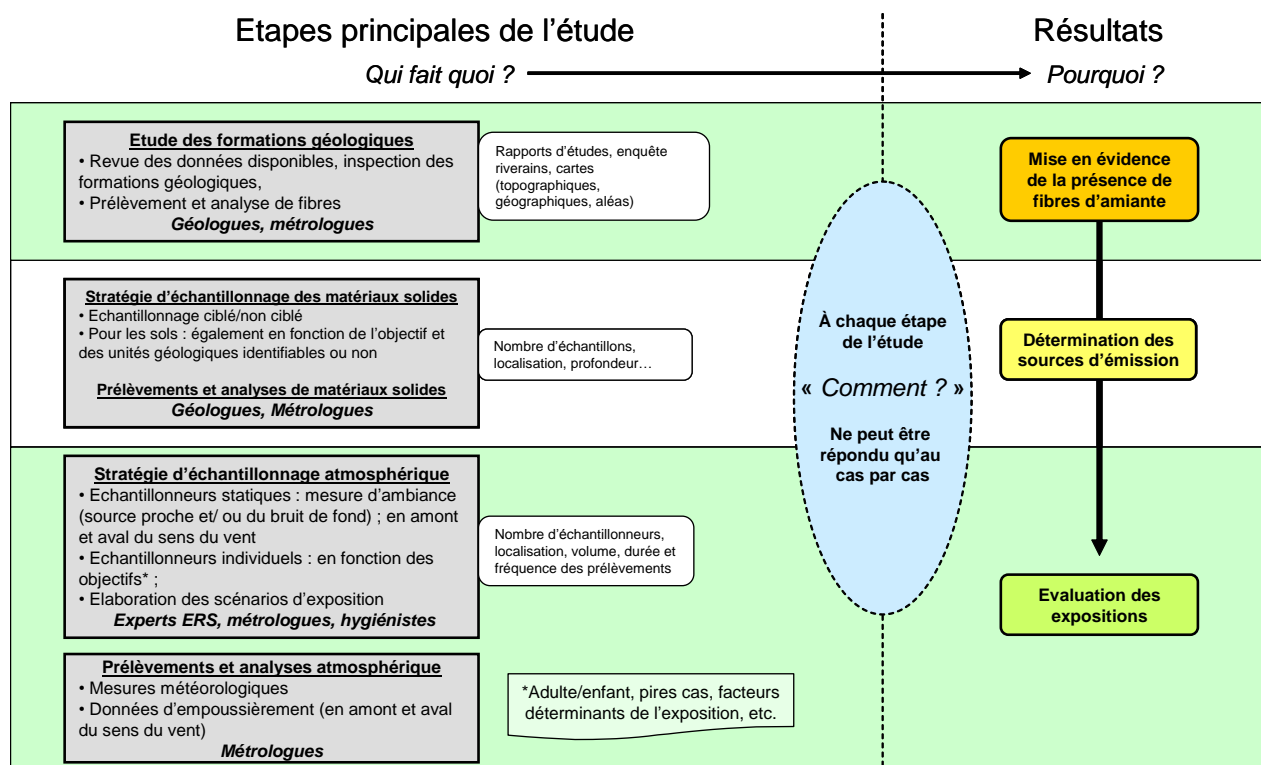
Etapes principales de l'étude

Résultats

Qui fait quoi ?

Pourquoi ?

Etude des formations géologiques
• Revue des données disponibles, inspection des formations géologiques,
• Prélèvement et analyse de fibres
Géologues, métrologues

Rapports d'études, enquête riverains, cartes (topographiques, géographiques, aléas)

Mise en évidence de la présence de fibres d'amiante

Stratégie d'échantillonnage des matériaux solides
• Echantillonnage ciblé/non ciblé
• Pour les sols : également en fonction de l'objectif et des unités géologiques identifiables ou non

Prélèvements et analyses de matériaux solides
Géologues, Métrologues

Nombre d'échantillons, localisation, profondeur…

À chaque étape de l'étude

« Comment ? »

Ne peut être répondu qu'au cas par cas

Détermination des sources d'émission

Stratégie d'échantillonnage atmosphérique
• Echantillonneurs statiques : mesure d'ambiance (source proche et/ ou du bruit de fond) ; en amont et aval du sens du vent
• Echantillonneurs individuels : en fonction des objectifs* ;
• Elaboration des scénarios d'exposition
Experts ERS, métrologues, hygiénistes

Nombre d'échantillonneurs, localisation, volume, durée et fréquence des prélèvements

Evaluation des expositions

Prélèvements et analyses atmosphérique
• Mesures météorologiques
• Données d'empoussièrement (en amont et aval du sens du vent)
Métrologues

*Adulte/enfant, pires cas, facteurs déterminants de l'exposition, etc.